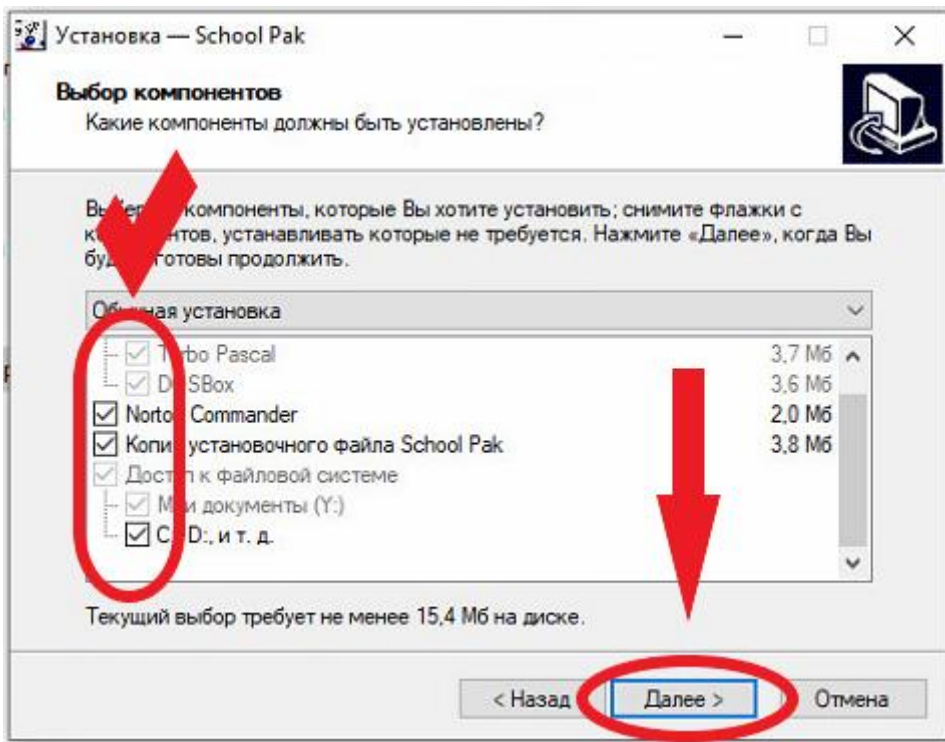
Установка — School Pak

Выбор компонентов
Какие компоненты должны быть установлены?

Вы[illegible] компоненты, которые Вы хотите установить; снимите флажки с ко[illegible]тов, устанавливать которые не требуется. Нажмите «Далее», когда Вы буд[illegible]отовы продолжить.

О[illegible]ая установка

T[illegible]rbo Pascal 3,7 Мб
D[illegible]SBox 3,6 Мб
Norto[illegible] Commander 2,0 Мб
Копи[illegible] установочного файла School Pak 3,8 Мб
Досту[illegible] к файловой системе
М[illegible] документы (Y:)
C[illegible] D:, и т. д.

Текущий выбор требует не менее 15,4 Мб на диске.

< Назад
Далее >
Отмена